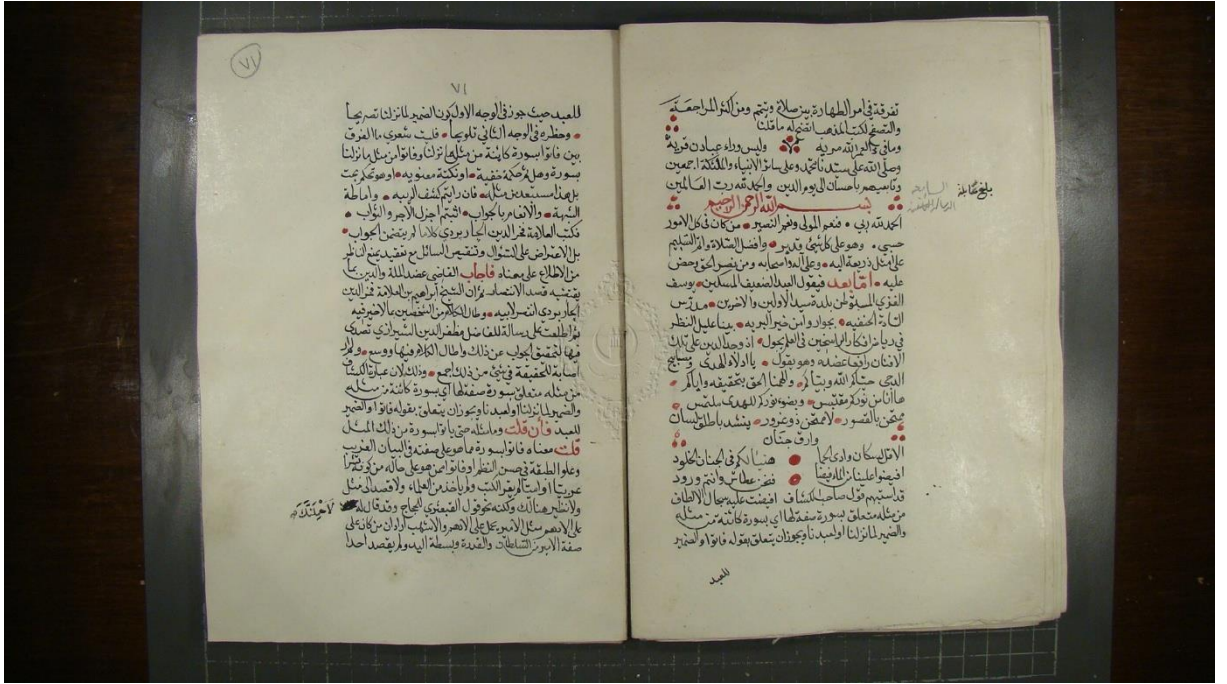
٧١

٧١

للعبد حيث جوز في الوجه الاول كون الضمير لما نزلنا تصريحا • وحظره في الوجه الثاني تلويحا • فليت شعري ما الفرق بين فاتوا بسورة كاينة من مثل ما نزلنا وفاتوا من مثل ما نزلنا بسورة وهل لصفة منفية • او نكتة معنوية • او وجه تمت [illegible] مستعد من مثله فان رايتم كشف الريبة • وإماطة الشبهة • والانعام بالجواب • اثبتم اجزل الاجر والثواب • فكتب العلامة فخر الدين الجاربردي كلاما لا يشفي الجواب • بل الاعتراض على السؤال وتنقيص السائل مع تقصيره عن النظر من الاطلاع على معناه فاجاب القاضي عضد الملة والدين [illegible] قصد الانصاف ان الشيخ ابراهيم بن العلامة فخر الدين الجاربردي انتصر لابيه • وطال الكلام من المتعصبين ما لا خير فيه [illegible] وقد طالعت على رسالة للفاضل مظهر الدين الشيرازي تصدى فيها لتحقيق الجواب عن ذلك واطال الكلام فيها واوسع ولم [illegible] اصابة الحقيقة في شيء من ذلك اجمع • وذلك ان عبارة الكشاف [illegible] من مثله متعلق بسورة صفة لها اي بسورة كاينة من مثله والضمير لما نزلنا او للعبد او بفاتوا والضمير للعبد فان قلت وما مثله حتى يا فاتوا بسورة من ذلك المثل قلت معناه فاتوا بسورة مما هو على صفته في البيان الغريب وعلو الطبقة في حسن النظم او فاتوا ممن هو على حاله من كونه بشرا عربيا او أميا لم يقرأ الكتب ولم ياخذ من العلماء ولا قصد الى مثل ولا نظير هنالك ولكنه نحو قول القيصري الحجاج وقد قال له لاحملنك على الادهم مثل الامير يحمل على الادهم والاشهب اراد من كان على صفة الامير من السلطان والقدرة وبسطة اليد ولم يقصد احدا

لا يعتدبه

تفرقة في امر الطهارة بين صلاة وتيمم ومن اكثر المراجعة والتتبع لكتب المذهب انتفع له ما نقلنا
وما في حالة الله مرية • وليس وراء عبادان قرية
وصلى الله على سيدنا محمد وعلى سائر الانبياء والملائكة اجمعين والتابعين باحسان الى يوم الدين والحمد لله رب العالمين

بلغ مقابلة

بسم الله الرحمن الرحيم

الحمد لله ربي • نعم المولى ونعم النصير • من كان في كل الامور حسبي • وهو على كل شيء قدير • وافضل الصلاة واتم التسليم على افضل ذريته اليه • وعلى اله واصحابه ومن نصر الحق وحض عليه • اما بعد فيقول العبد الضعيف المسكين يوسف القوزي المستوطن بلدة سيد الاولين والاخرين • مدرس الثانية الحنفية • بجوار واسن خير البرية • بينما اعمل النظر في ديباج افكار السابقين في الحقيقة اذ وجدت ابن علي بابك الامنا رافعا عقيرته وهو يقول • يا دلالة الهدى ومصابيح الدجى حياكم الله وبياكم • والهمنا الحق بتحقيقه واياكم • ها انا من نور كم مقتبس • وبضوء نوركم للهدى ملتمس • ممتحن بالقصور • لا ممتحن ذو غرور • ينشد باطق لسان وارق جنان
الاقوام سكان وادي لجا • هنا لكم في الجنان الخلود
افيضوا علينا من الماء فيضا • فنحن عطاش وانتم ورود
قد استبهم قول صاحب الكشاف افيضت عليه سجال الالطاف من مثله متعلق بسورة صفة لها اي بسورة كاينة من مثله والضمير لما نزلنا او للعبد او بفاتوا والضمير للعبد فان قلت وما مثله حتى يا فاتوا والضمير

للعبد